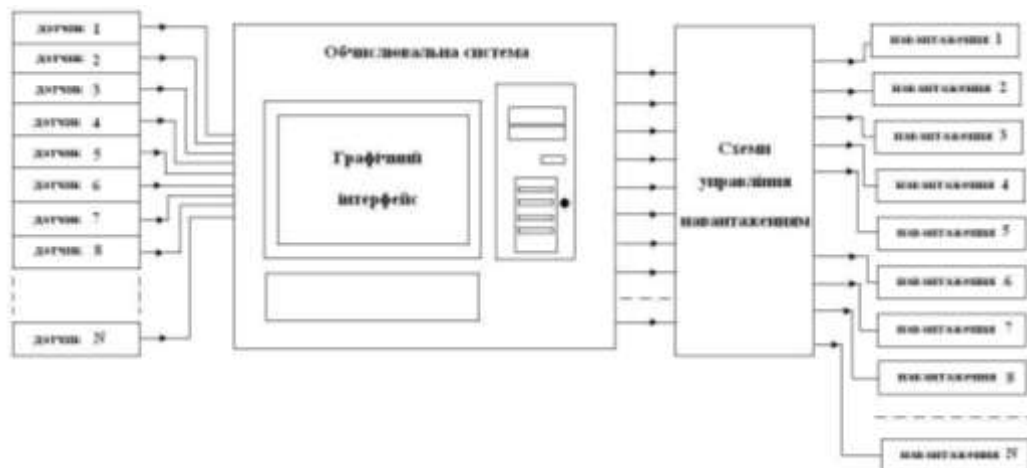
датчик 1
датчик 2
датчик 3
датчик 4
датчик 5
датчик 6
датчик 7
датчик 8
датчик N

Обчислювальна система

Графічний інтерфейс

Схеми управління навантаженням

навантаження 1
навантаження 2
навантаження 3
навантаження 4
навантаження 5
навантаження 6
навантаження 7
навантаження 8
навантаження N